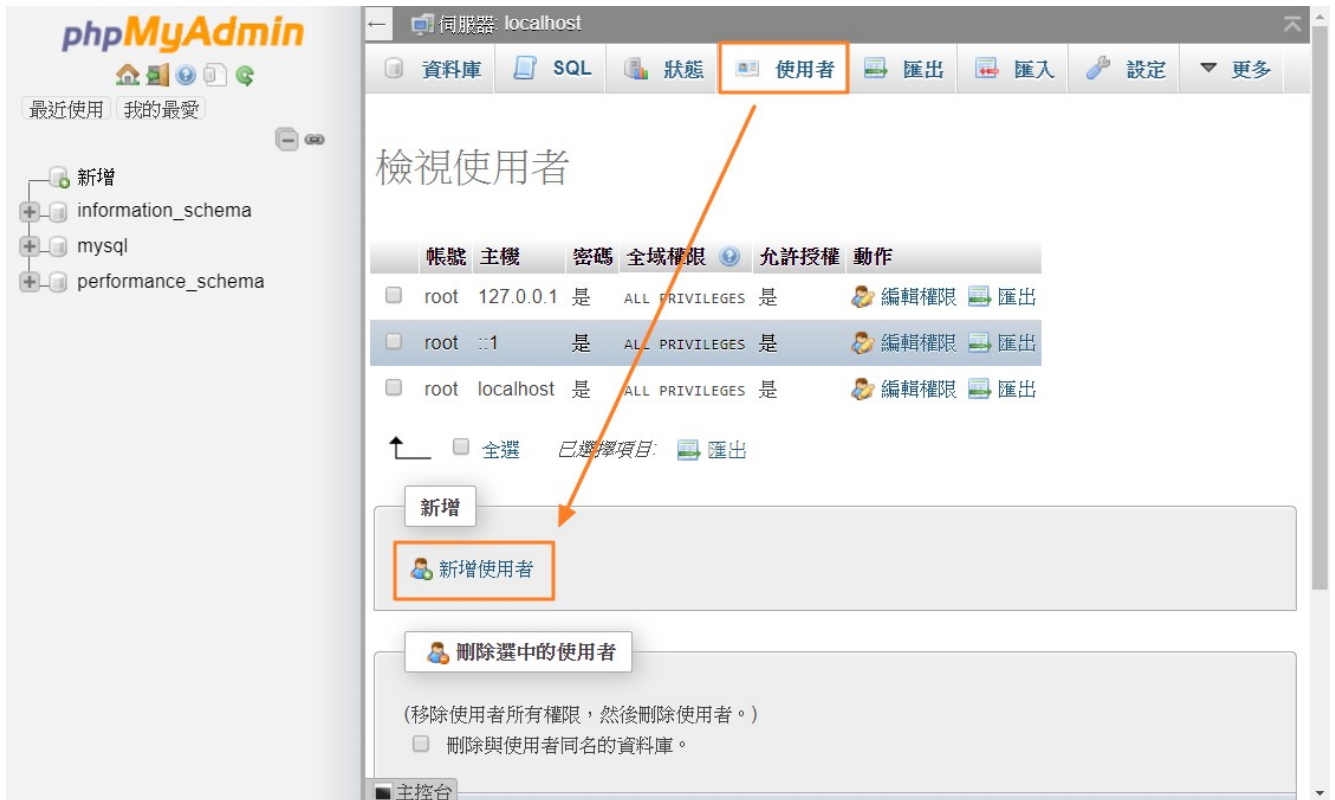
phpMyAdmin

最近使用 我的最愛

新增
information_schema
mysql
performance_schema

伺服器: localhost

資料庫 SQL 狀態 使用者 匯出 匯入 設定 更多

檢視使用者

| | 帳號 | 主機 | 密碼 | 全域權限 | 允許授權 | 動作 |
|---|---|---|---|---|---|---|
| | root | 127.0.0.1 | 是 | ALL PRIVILEGES | 是 | 編輯權限 匯出 |
| | root | ::1 | 是 | ALL PRIVILEGES | 是 | 編輯權限 匯出 |
| | root | localhost | 是 | ALL PRIVILEGES | 是 | 編輯權限 匯出 |

全選 已選擇項目: 匯出

新增

新增使用者

刪除選中的使用者

(移除使用者所有權限，然後刪除使用者。)

刪除與使用者同名的資料庫。

主控台